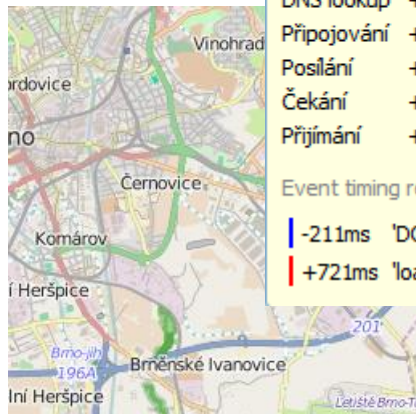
DNS lookup +
Připojování +
Posílání +
Čekání +
Přijímání +
Event timing re
-211ms 'DC
+721ms 'loa

Vinohrad
rdovice
no
Černovice
Komárov
í Heršpice
201
Brno-jih
196A
Brněnské Ivanovice
lní Heršpice
Letiště Brno-T